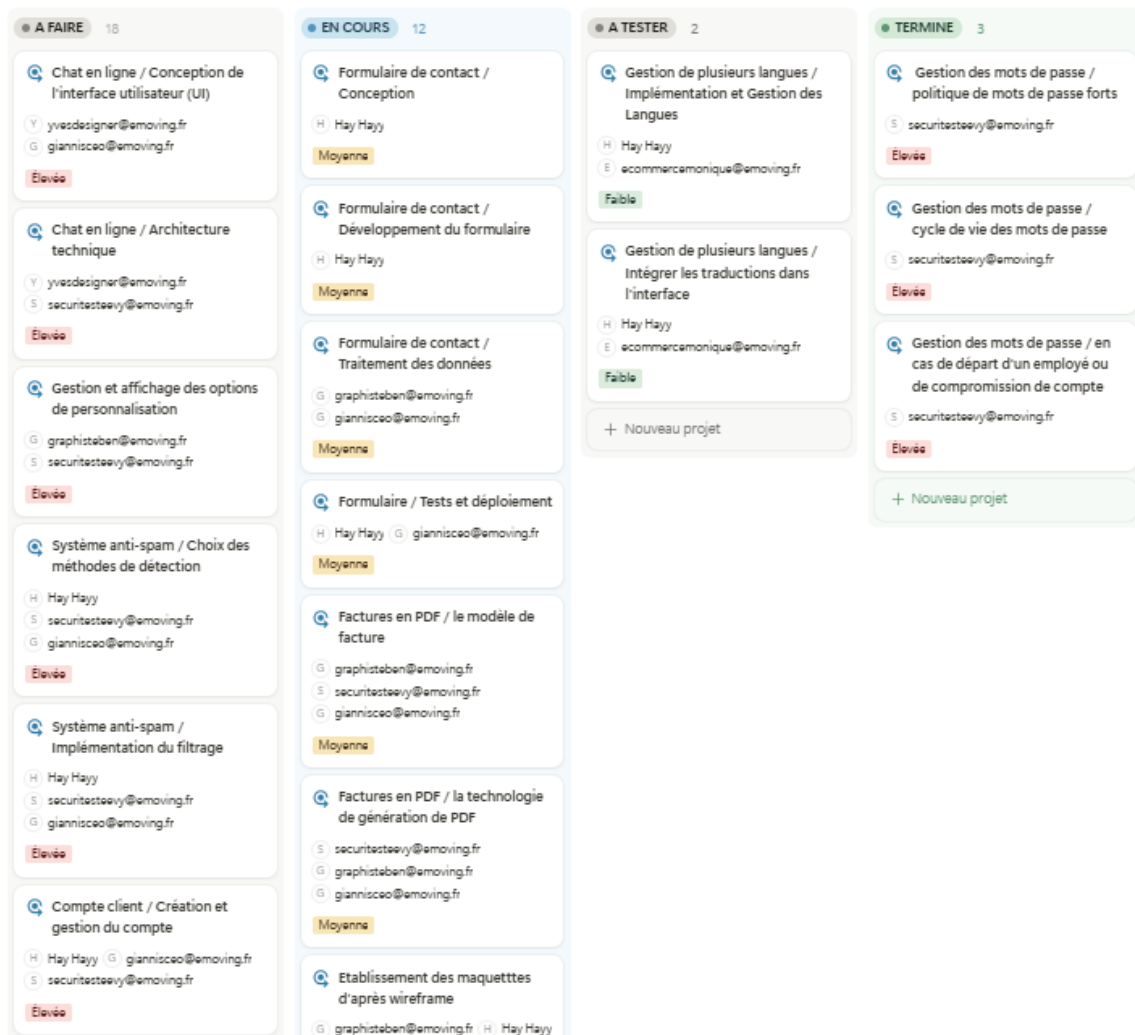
A FAIRE 18

Chat en ligne / Conception de l'interface utilisateur (UI)
Y yvesdesigner@emoving.fr
G giannisceo@emoving.fr
Élevée

Chat en ligne / Architecture technique
Y yvesdesigner@emoving.fr
S securitesteevy@emoving.fr
Élevée

Gestion et affichage des options de personnalisation
G graphisteben@emoving.fr
S securitesteevy@emoving.fr
Élevée

Système anti-spam / Choix des méthodes de détection
H Hay Hayy
S securitesteevy@emoving.fr
G giannisceo@emoving.fr
Élevée

Système anti-spam / Implémentation du filtrage
H Hay Hayy
S securitesteevy@emoving.fr
G giannisceo@emoving.fr
Élevée

Compte client / Création et gestion du compte
H Hay Hayy G giannisceo@emoving.fr
S securitesteevy@emoving.fr
Élevée

EN COURS 12

Formulaire de contact / Conception
H Hay Hayy
Moyenne

Formulaire de contact / Développement du formulaire
H Hay Hayy
Moyenne

Formulaire de contact / Traitement des données
G graphisteben@emoving.fr
G giannisceo@emoving.fr
Moyenne

Formulaire / Tests et déploiement
H Hay Hayy G giannisceo@emoving.fr
Moyenne

Factures en PDF / le modèle de facture
G graphisteben@emoving.fr
S securitesteevy@emoving.fr
G giannisceo@emoving.fr
Moyenne

Factures en PDF / la technologie de génération de PDF
S securitesteevy@emoving.fr
G graphisteben@emoving.fr
G giannisceo@emoving.fr
Moyenne

Etablissement des maquetttes d'après wireframe
G graphisteben@emoving.fr H Hay Hayy

A TESTER 2

Gestion de plusieurs langues / Implémentation et Gestion des Langues
H Hay Hayy
E ecommercemonique@emoving.fr
Faible

Gestion de plusieurs langues / Intégrer les traductions dans l'interface
H Hay Hayy
E ecommercemonique@emoving.fr
Faible

+ Nouveau projet

TERMINE 3

Gestion des mots de passe / politique de mots de passe forts
S securitesteevy@emoving.fr
Élevée

Gestion des mots de passe / cycle de vie des mots de passe
S securitesteevy@emoving.fr
Élevée

Gestion des mots de passe / en cas de départ d'un employé ou de compromission de compte
S securitesteevy@emoving.fr
Élevée

+ Nouveau projet